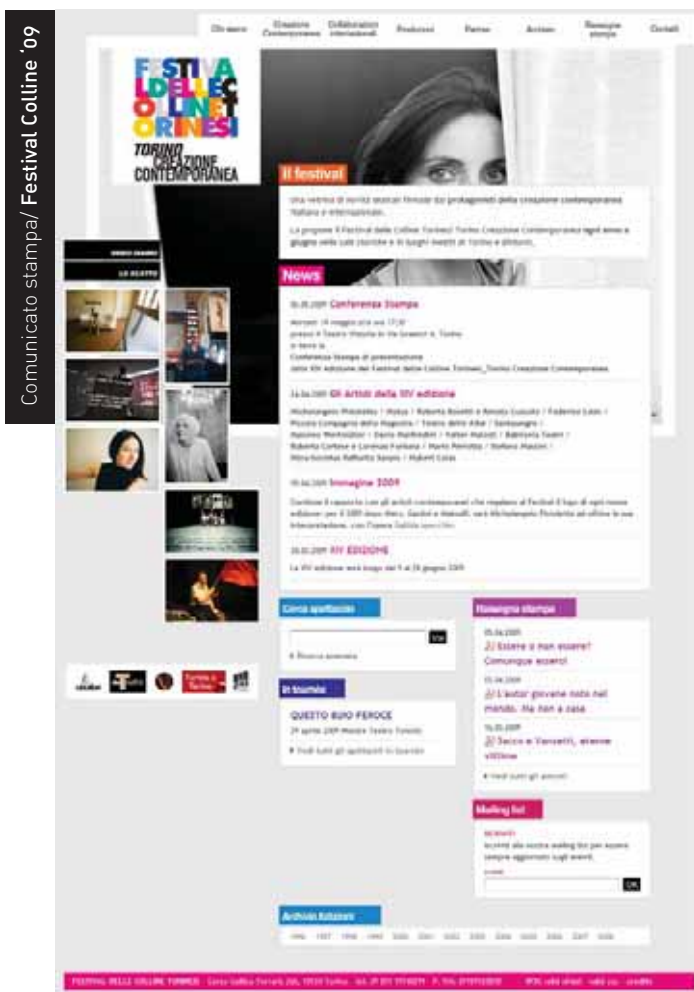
Comunicato stampa/ Festival Colline '09

Chi siamo | Creazione Contemporanea | Collaborazioni internazionali | Produzioni | Partner | Archivio | Rassegna stampa | Contatti

FESTIVAL DELLE COLLINE TORINESI

TORINO CREAZIONE CONTEMPORANEA

Il festival

Una vetrina di novità teatrali firmate dai protagonisti della creazione contemporanea italiana e internazionale.

La proposta il Festival delle Colline Torinesi Torino Creazione Contemporanea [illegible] giugno nelle sale storiche e in luoghi inediti di Torino e dintorni.

News

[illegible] Conferenza Stampa

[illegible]

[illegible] Gli Artisti della XIV edizione

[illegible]

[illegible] Immagine 2009

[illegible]

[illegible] XIV EDIZIONE

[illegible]

Cerca spettacolo

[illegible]

In tournée

QUESTO BUIO FEROCE

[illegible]

Rassegna stampa

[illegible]
Essere o non essere? Comunque esserci

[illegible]
L'autor giovane noto nel mondo. Ma non a casa

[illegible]
Sacco e Vanzetti, eterne vittime

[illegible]

Mailing list

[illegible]

OK

Archivio Edizioni

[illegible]

FESTIVAL DELLE COLLINE TORINESI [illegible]